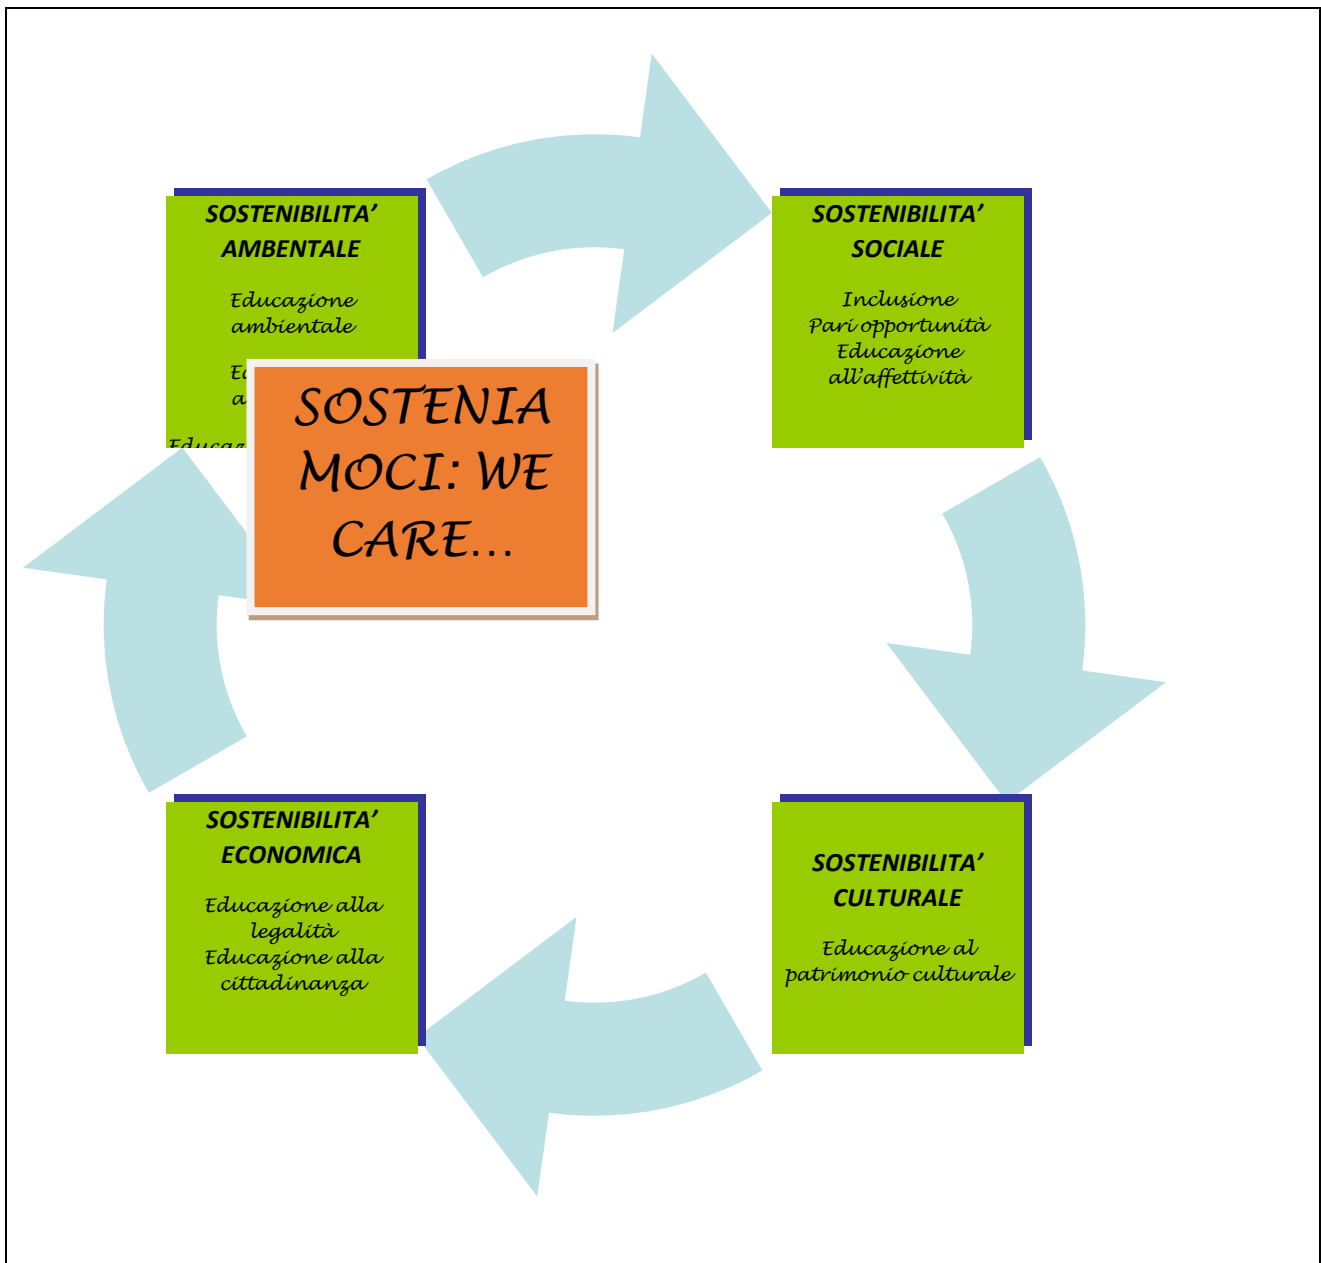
SOSTENIBILITA' AMBENTALE

Educazione ambientale

Ed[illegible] a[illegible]

Educa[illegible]

SOSTENIA MOCI: WE CARE…

SOSTENIBILITA' SOCIALE

Inclusione
Pari opportunità
Educazione all'affettività

SOSTENIBILITA' ECONOMICA

Educazione alla legalità
Educazione alla cittadinanza

SOSTENIBILITA' CULTURALE

Educazione al patrimonio culturale